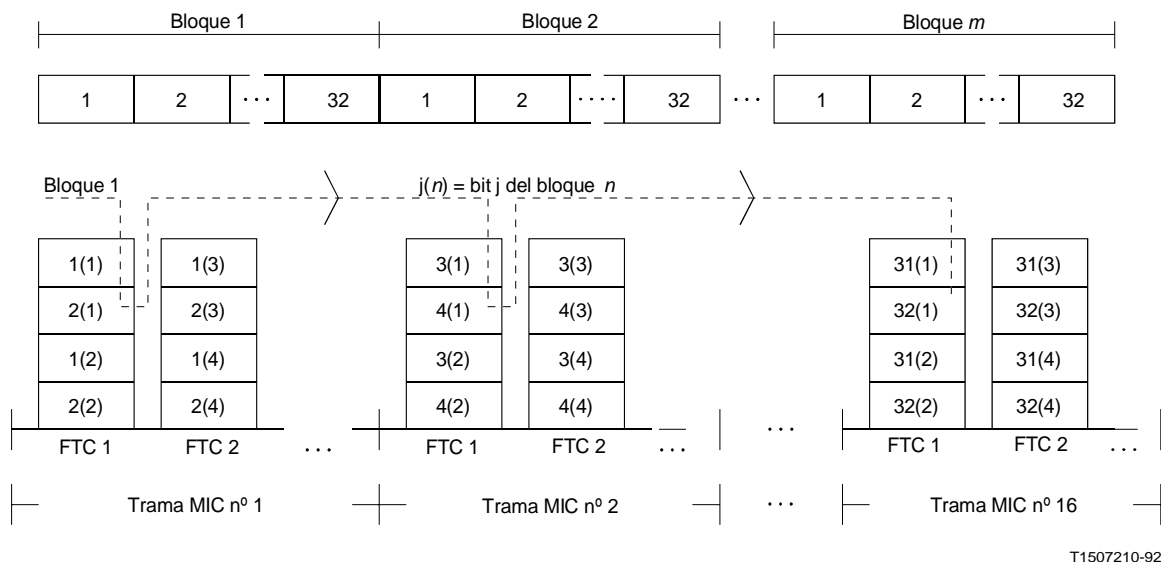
Bloque 1

Bloque 2

Bloque *m*

| 1 | 2 | . . . | 32 | 1 | 2 | . . . . | 32 | . . . | 1 | 2 | . . . | 32 |
|---|---|---|---|---|---|---|---|---|---|---|---|---|

Bloque 1

j(*n*) = bit j del bloque *n*

| 1(1) | 1(3) |
|---|---|
| 2(1) | 2(3) |
| 1(2) | 1(4) |
| 2(2) | 2(4) |

FTC 1 FTC 2 . . .

| 3(1) | 3(3) |
|---|---|
| 4(1) | 4(3) |
| 3(2) | 3(4) |
| 4(2) | 4(4) |

FTC 1 FTC 2 . . .

. . .

| 31(1) | 31(3) |
|---|---|
| 32(1) | 32(3) |
| 31(2) | 31(4) |
| 32(2) | 32(4) |

FTC 1 FTC 2 . . .

Trama MIC nº 1

Trama MIC nº 2

. . .

Trama MIC nº 16

T1507210-92